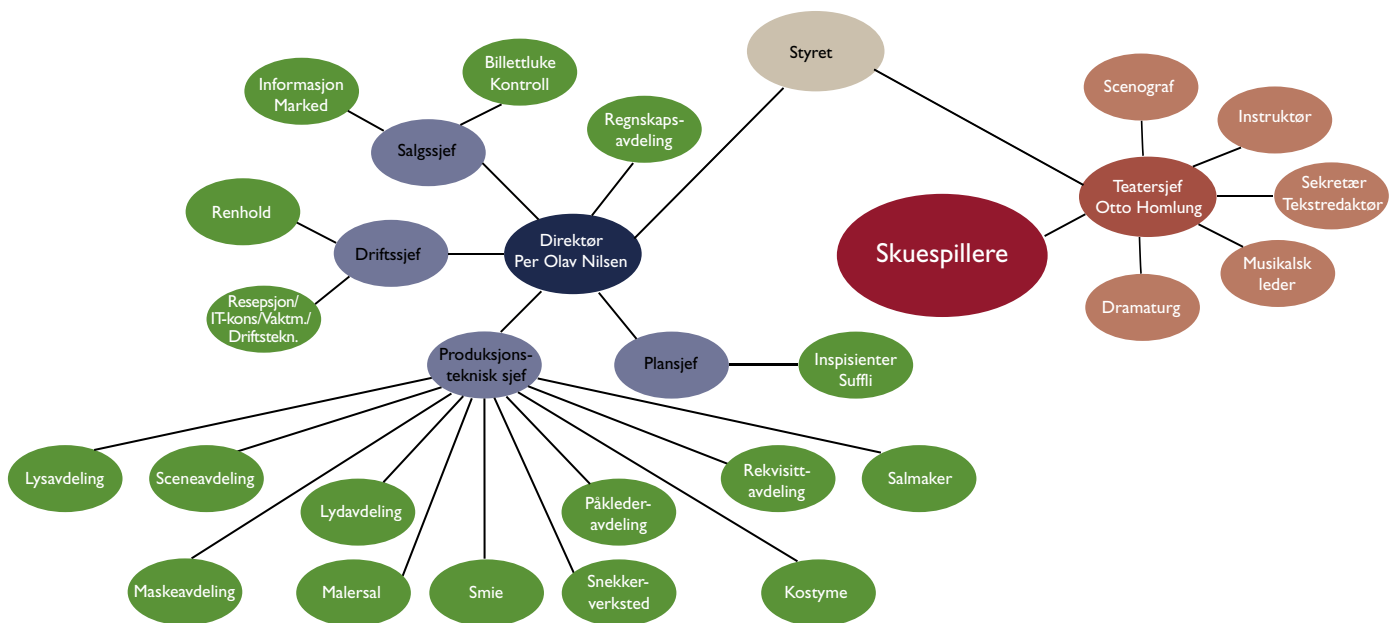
Styret

Informasjon Marked

Billettluke Kontroll

Salgssjef

Regnskapsavdeling

Renhold

Driftssjef

Direktør Per Olav Nilsen

Resepsjon/ IT-kons/Vaktm./ Driftstekn.

Produksjonsteknisk sjef

Plansjef

Inspisienter Suffli

Scenograf

Instruktør

Teatersjef Otto Homlung

Sekretær Tekstredaktør

Skuespillere

Musikalsk leder

Dramaturg

Lysavdeling

Sceneavdeling

Lydavdeling

Påklederavdeling

Rekvisittavdeling

Salmaker

Maskeavdeling

Malersal

Smie

Snekkerverksted

Kostyme